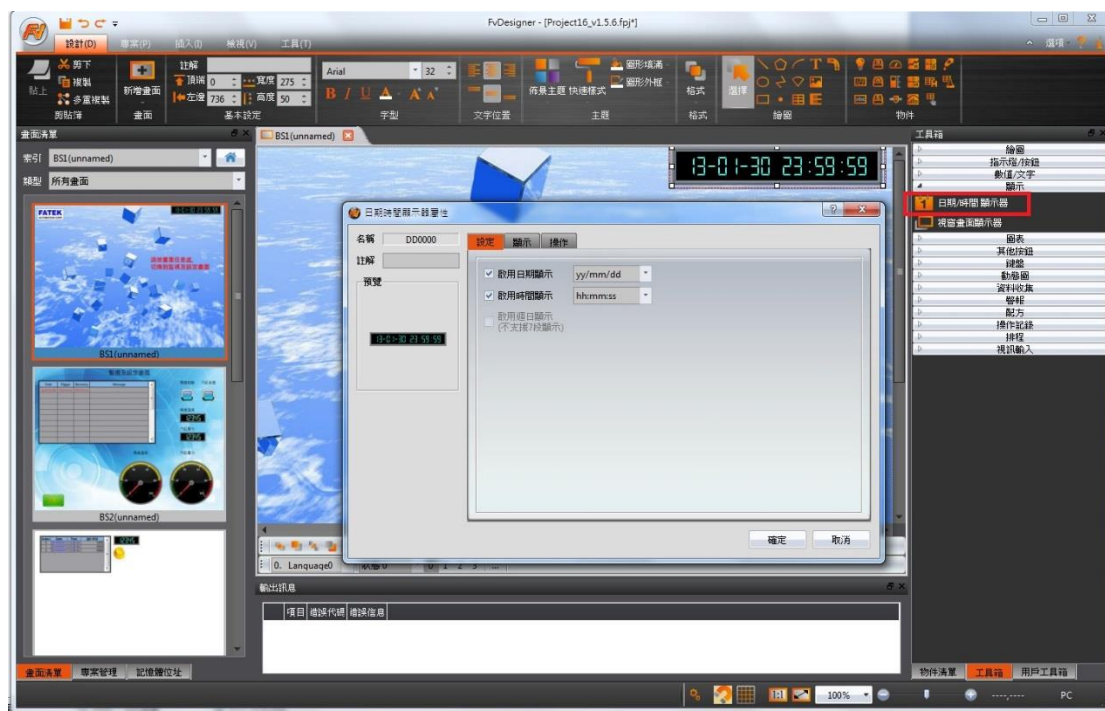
FvDesigner - [Project16_v1.5.6.fpj*]

設計(D) 專案(P) 插入(I) 檢視(V) 工具(T)

選項

剪下
複製
多重複製
貼上
剪貼簿

新增畫面
畫面

註解
頂端 0 寬度 275
左邊 736 高度 50
基本設定

Arial 32
B I U A A A
字型

文字位置

佈景主題 快速樣式
圖形填滿
圖形外框
主題

格式
格式

選擇
繪圖

物件

畫面清單
索引 BS1(unnamed)
類型 所有畫面

FATEK

BS1(unnamed)

BS2(unnamed)

BS1(unnamed)

13-01-30 23:59:59

日期時間顯示器屬性
名稱 DD0000
註解
預覽
13-01-30 23:59:59

設定 顯示 操作

啟用日期顯示 yy/mm/dd
啟用時間顯示 hh:mm:ss
啟用週日顯示
(不支援7段顯示)

確定 取消

0. Language0 狀態0 0 1 2 3

輸出訊息
項目 錯誤代碼 錯誤信息

工具箱
繪圖
指示燈/按鈕
數值/文字
顯示
日期/時間顯示器
視窗畫面顯示器
圖表
其他按鈕
鍵盤
動態圖
資料收集
警報
配方
操作記錄
排程
視訊輸入

畫面清單 專案管理 記憶體位址

物件清單 工具箱 用戶工具箱

100%

PC